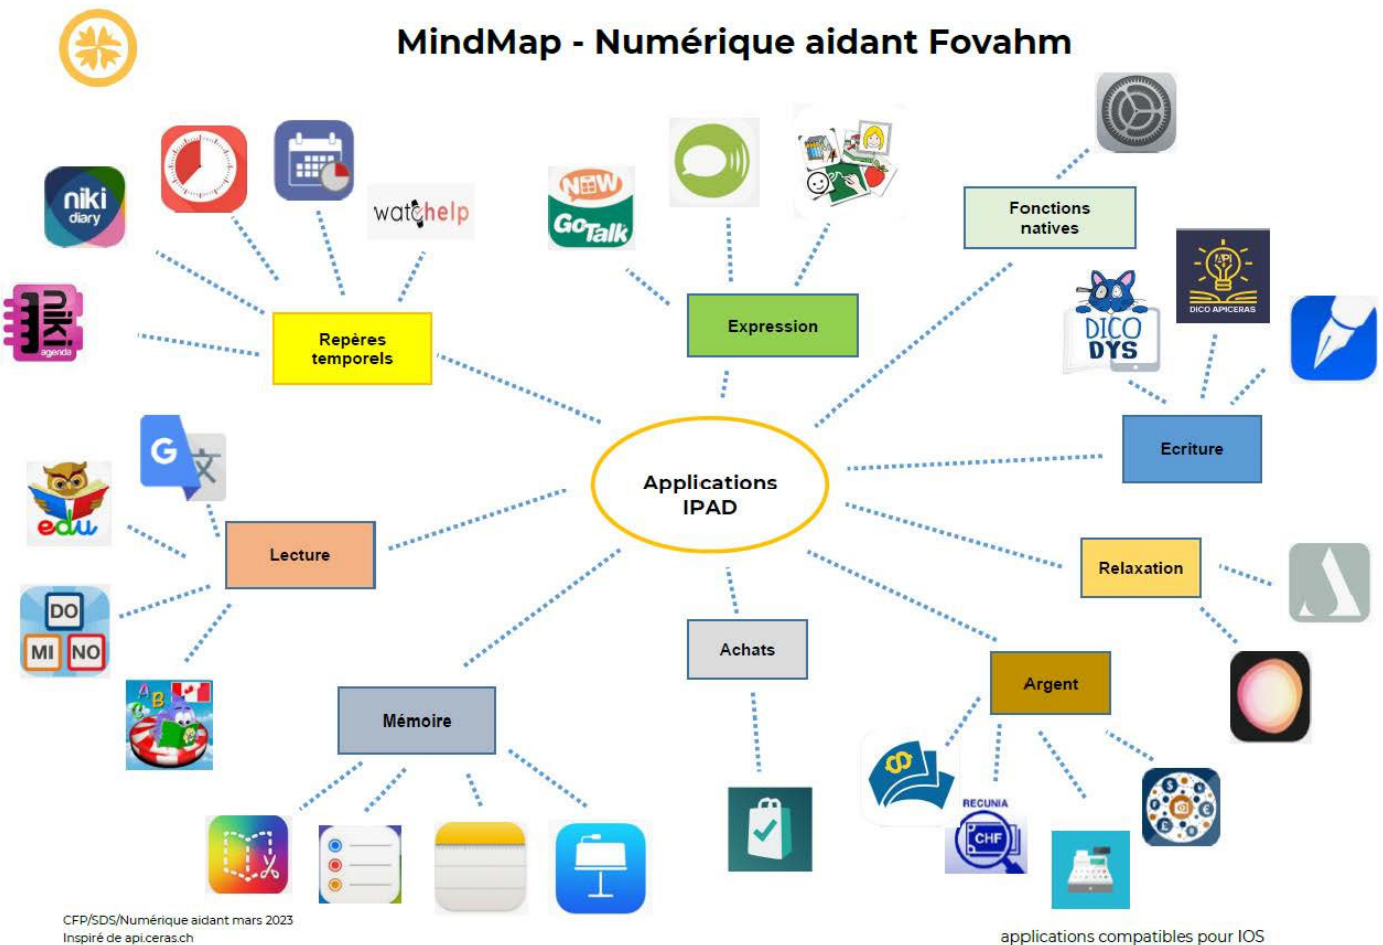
MindMap - Numérique aidant Fovahm

niki diary

watchelp

niki agenda

Repères temporels

NEW GoTalk

Expression

Fonctions natives

DICO DYS

DICO APICERAS

Ecriture

Applications IPAD

G

edu

Lecture

DO MI NO

Relaxation

Achats

Argent

Mémoire

RECUNIA CHF

CFP/SDS/Numérique aidant mars 2023
Inspiré de api.ceras.ch

applications compatibles pour IOS